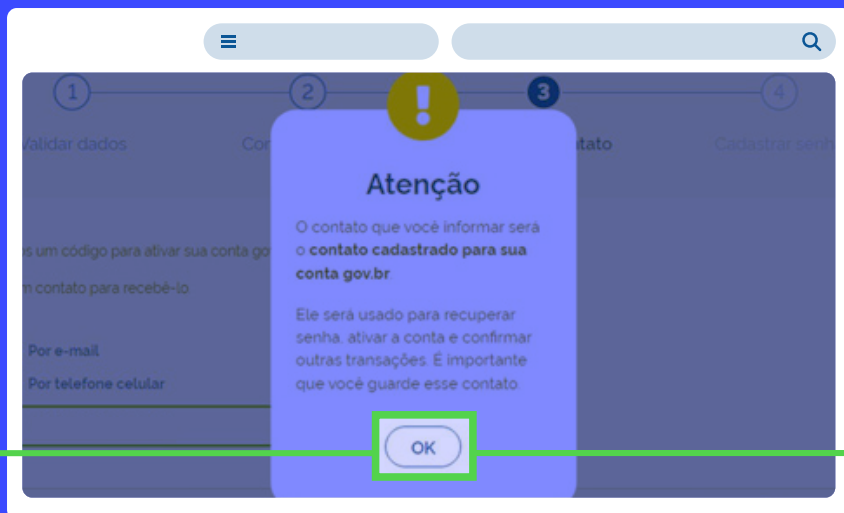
1
2
3
4
Validar dados
Con
tato
Cadastrar senh

s um código para ativar sua conta go
m contato para recebê-lo

Por e-mail
Por telefone celular

Atenção

O contato que você informar será o **contato cadastrado para sua conta gov.br**

Ele será usado para recuperar senha, ativar a conta e confirmar outras transações. É importante que você guarde esse contato.

OK